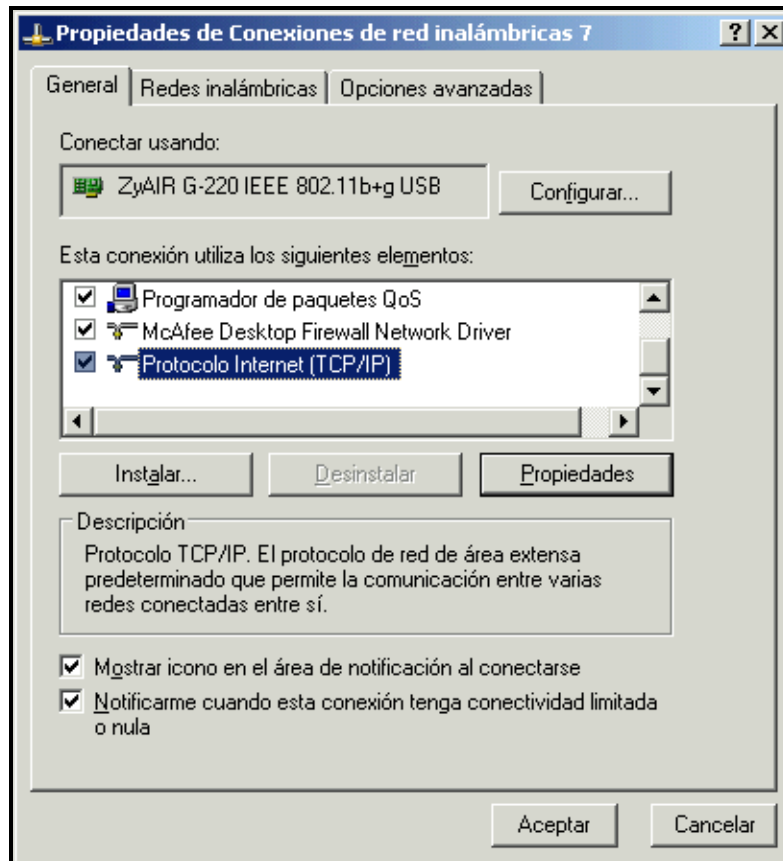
Propiedades de Conexiones de red inalámbricas 7

? X

General | Redes inalámbricas | Opciones avanzadas

Conectar usando:

ZyAIR G-220 IEEE 802.11b+g USB

Configurar...

Esta conexión utiliza los siguientes elementos:

Programador de paquetes QoS
McAfee Desktop Firewall Network Driver
Protocolo Internet (TCP/IP)

Instalar... | Desinstalar | Propiedades

Descripción

Protocolo TCP/IP. El protocolo de red de área extensa predeterminado que permite la comunicación entre varias redes conectadas entre sí.

Mostrar icono en el área de notificación al conectarse

Notificarme cuando esta conexión tenga conectividad limitada o nula

Aceptar | Cancelar